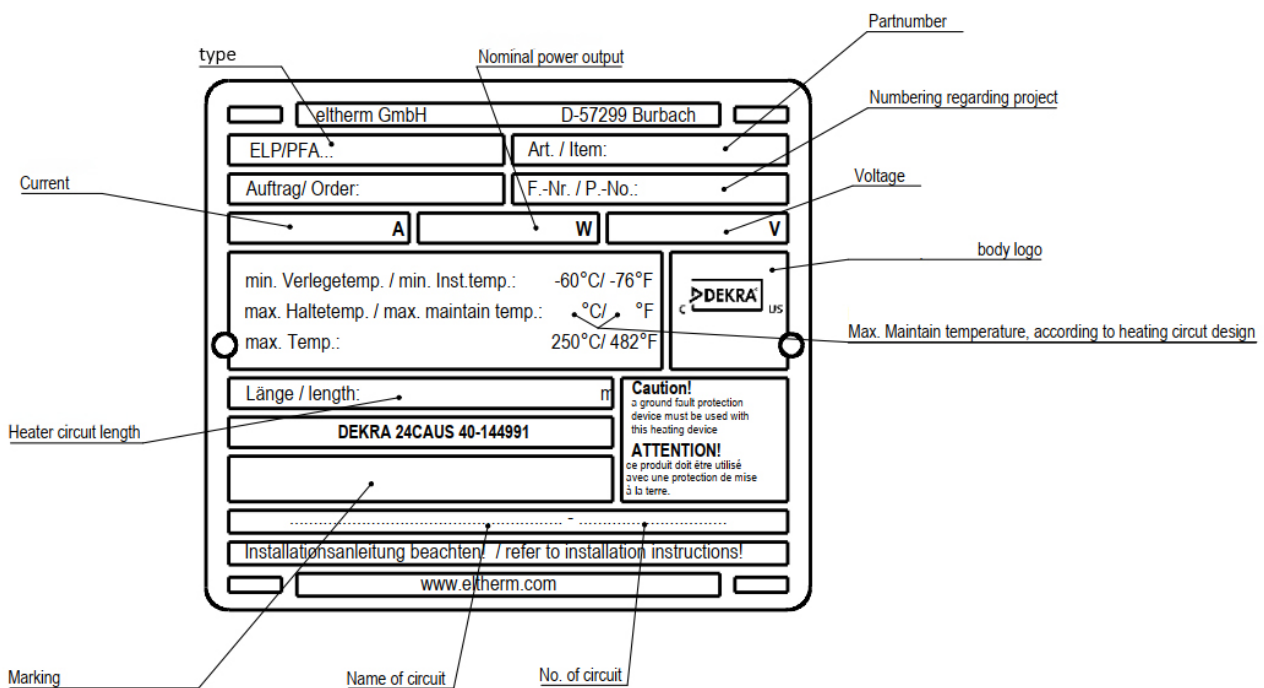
Partnumber

type

Nominal power output

Numbering regarding project

eltherm GmbH D-57299 Burbach

ELP/PFA... Art. / Item:

Current

Auftrag/ Order: F.-Nr. / P.-No.:

Voltage

A W V

body logo

min. Verlegetemp. / min. Inst.temp.: -60°C/ -76°F

max. Haltetemp. / max. maintain temp.: °C/ °F

max. Temp.: 250°C/ 482°F

c DEKRA us

Max. Maintain temperature, according to heating circuit design

Länge / length: m

Caution!
a ground fault protection device must be used with this heating device

Heater circuit length

DEKRA 24CAUS 40-144991

ATTENTION!
ce produit doit être utilisé avec une protection de mise à la terre.

.............................................................. - ...................................

Installationsanleitung beachten! / refer to installation instructions!

www.eltherm.com

Marking

Name of circuit

No. of circuit